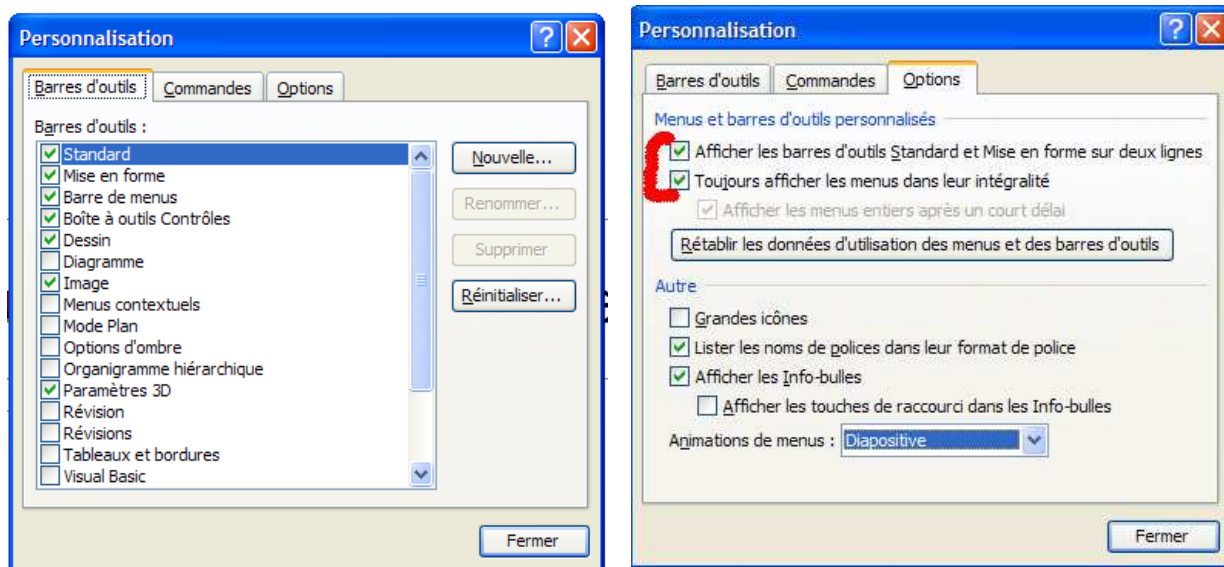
Personnalisation

Barres d'outils | Commandes | Options

Barres d'outils :

Standard
Mise en forme
Barre de menus
Boîte à outils Contrôles
Dessin
Diagramme
Image
Menus contextuels
Mode Plan
Options d'ombre
Organigramme hiérarchique
Paramètres 3D
Révision
Révisions
Tableaux et bordures
Visual Basic

Nouvelle...
Renommer...
Supprimer
Réinitialiser...

Fermer

Personnalisation

Barres d'outils | Commandes | Options

Menus et barres d'outils personnalisés

Afficher les barres d'outils Standard et Mise en forme sur deux lignes
Toujours afficher les menus dans leur intégralité
Afficher les menus entiers après un court délai

Rétablir les données d'utilisation des menus et des barres d'outils

Autre

Grandes icônes
Lister les noms de polices dans leur format de police
Afficher les Info-bulles
Afficher les touches de raccourci dans les Info-bulles

Animations de menus : Diapositive

Fermer